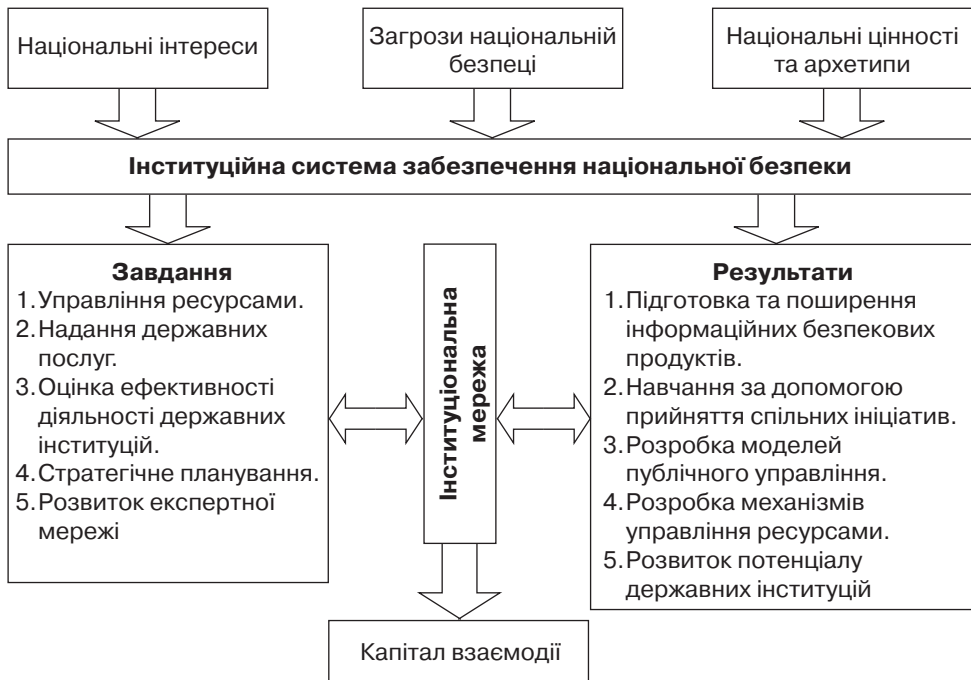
Національні інтереси

Загрози національній безпеці

Національні цінності та архетипи

**Інституційна система забезпечення національної безпеки**

**Завдання**
1. Управління ресурсами.
2. Надання державних послуг.
3. Оцінка ефективності діяльності державних інституцій.
4. Стратегічне планування.
5. Розвиток експертної мережі

**Інституціональна мережа**

**Результати**
1. Підготовка та поширення інформаційних безпекових продуктів.
2. Навчання за допомогою прийняття спільних ініціатив.
3. Розробка моделей публічного управління.
4. Розробка механізмів управління ресурсами.
5. Розвиток потенціалу державних інституцій

Капітал взаємодії